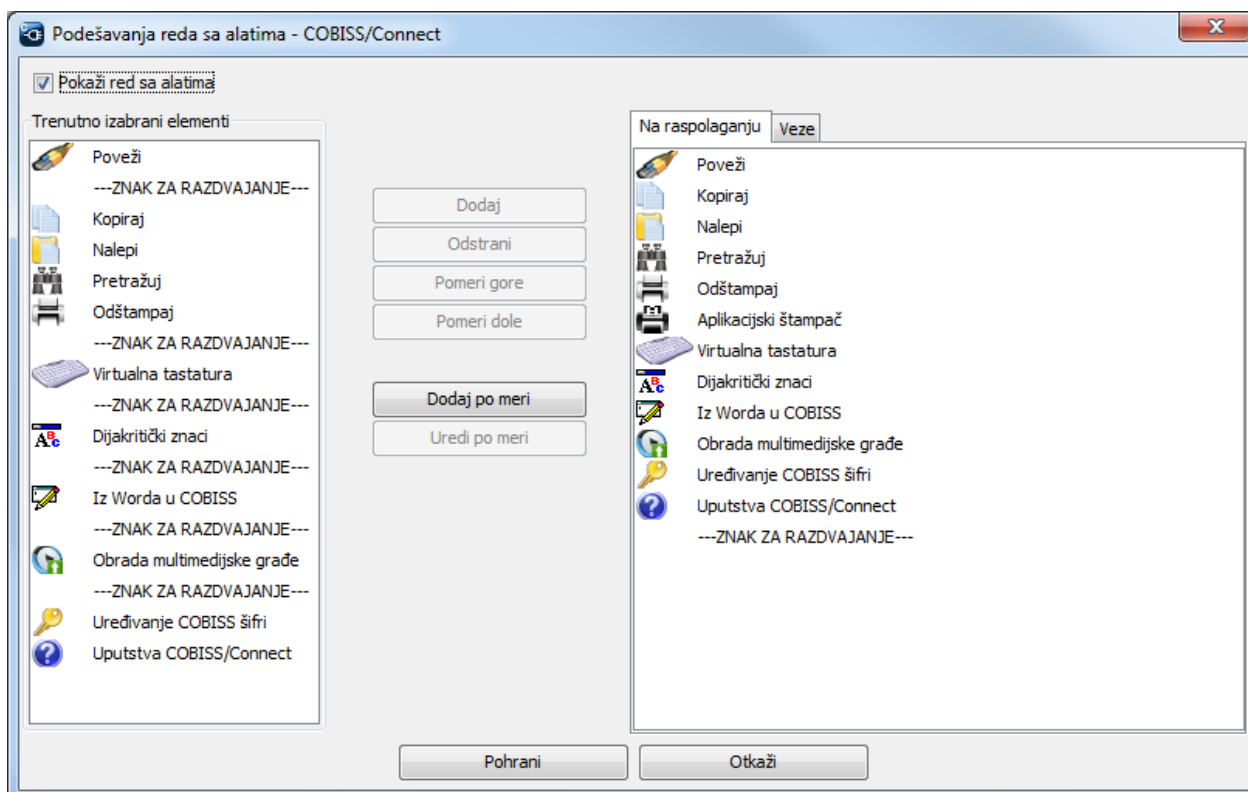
Podešavanja reda sa alatima - COBISS/Connect

Pokaži red sa alatima

Trenutno izabrani elementi

Poveži
---ZNAK ZA RAZDVAJANJE---
Kopiraj
Nalepi
Pretražuj
Odštampaj
---ZNAK ZA RAZDVAJANJE---
Virtualna tastatura
---ZNAK ZA RAZDVAJANJE---
Dijakritički znaci
---ZNAK ZA RAZDVAJANJE---
Iz Worda u COBISS
---ZNAK ZA RAZDVAJANJE---
Obrada multimedijske građe
---ZNAK ZA RAZDVAJANJE---
Uređivanje COBISS šifri
Uputstva COBISS/Connect

Dodaj
Odstrani
Pomeri gore
Pomeri dole
Dodaj po meri
Uredi po meri

Na raspolaganju
Veze

Poveži
Kopiraj
Nalepi
Pretražuj
Odštampaj
Aplikacijski štampač
Virtualna tastatura
Dijakritički znaci
Iz Worda u COBISS
Obrada multimedijske građe
Uređivanje COBISS šifri
Uputstva COBISS/Connect
---ZNAK ZA RAZDVAJANJE---

Pohrani
Otkaži